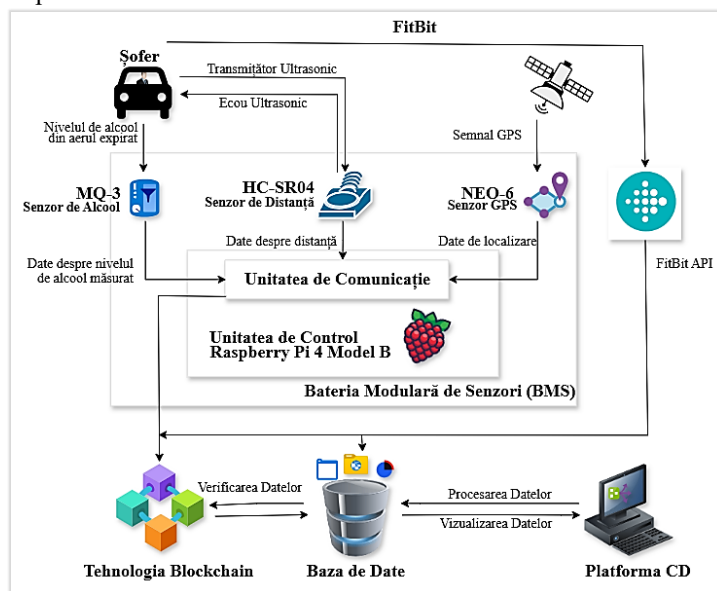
FitBit

Șofer

Transmițător Ultrasonic

Ecou Ultrasonic

Semnal GPS

Nivelul de alcool din aerul expirat

MQ-3
Senzor de Alcool

HC-SR04
Senzor de Distanță

NEO-6
Senzor GPS

Date despre distanță

Date de localizare

Date despre nivelul de alcool măsurat

Unitatea de Comunicație

FitBit API

Unitatea de Control
Raspberry Pi 4 Model B

Bateria Modulară de Senzori (BMS)

Verificarea Datelor

Procesarea Datelor

Vizualizarea Datelor

Tehnologia Blockchain

Baza de Date

Platforma CD